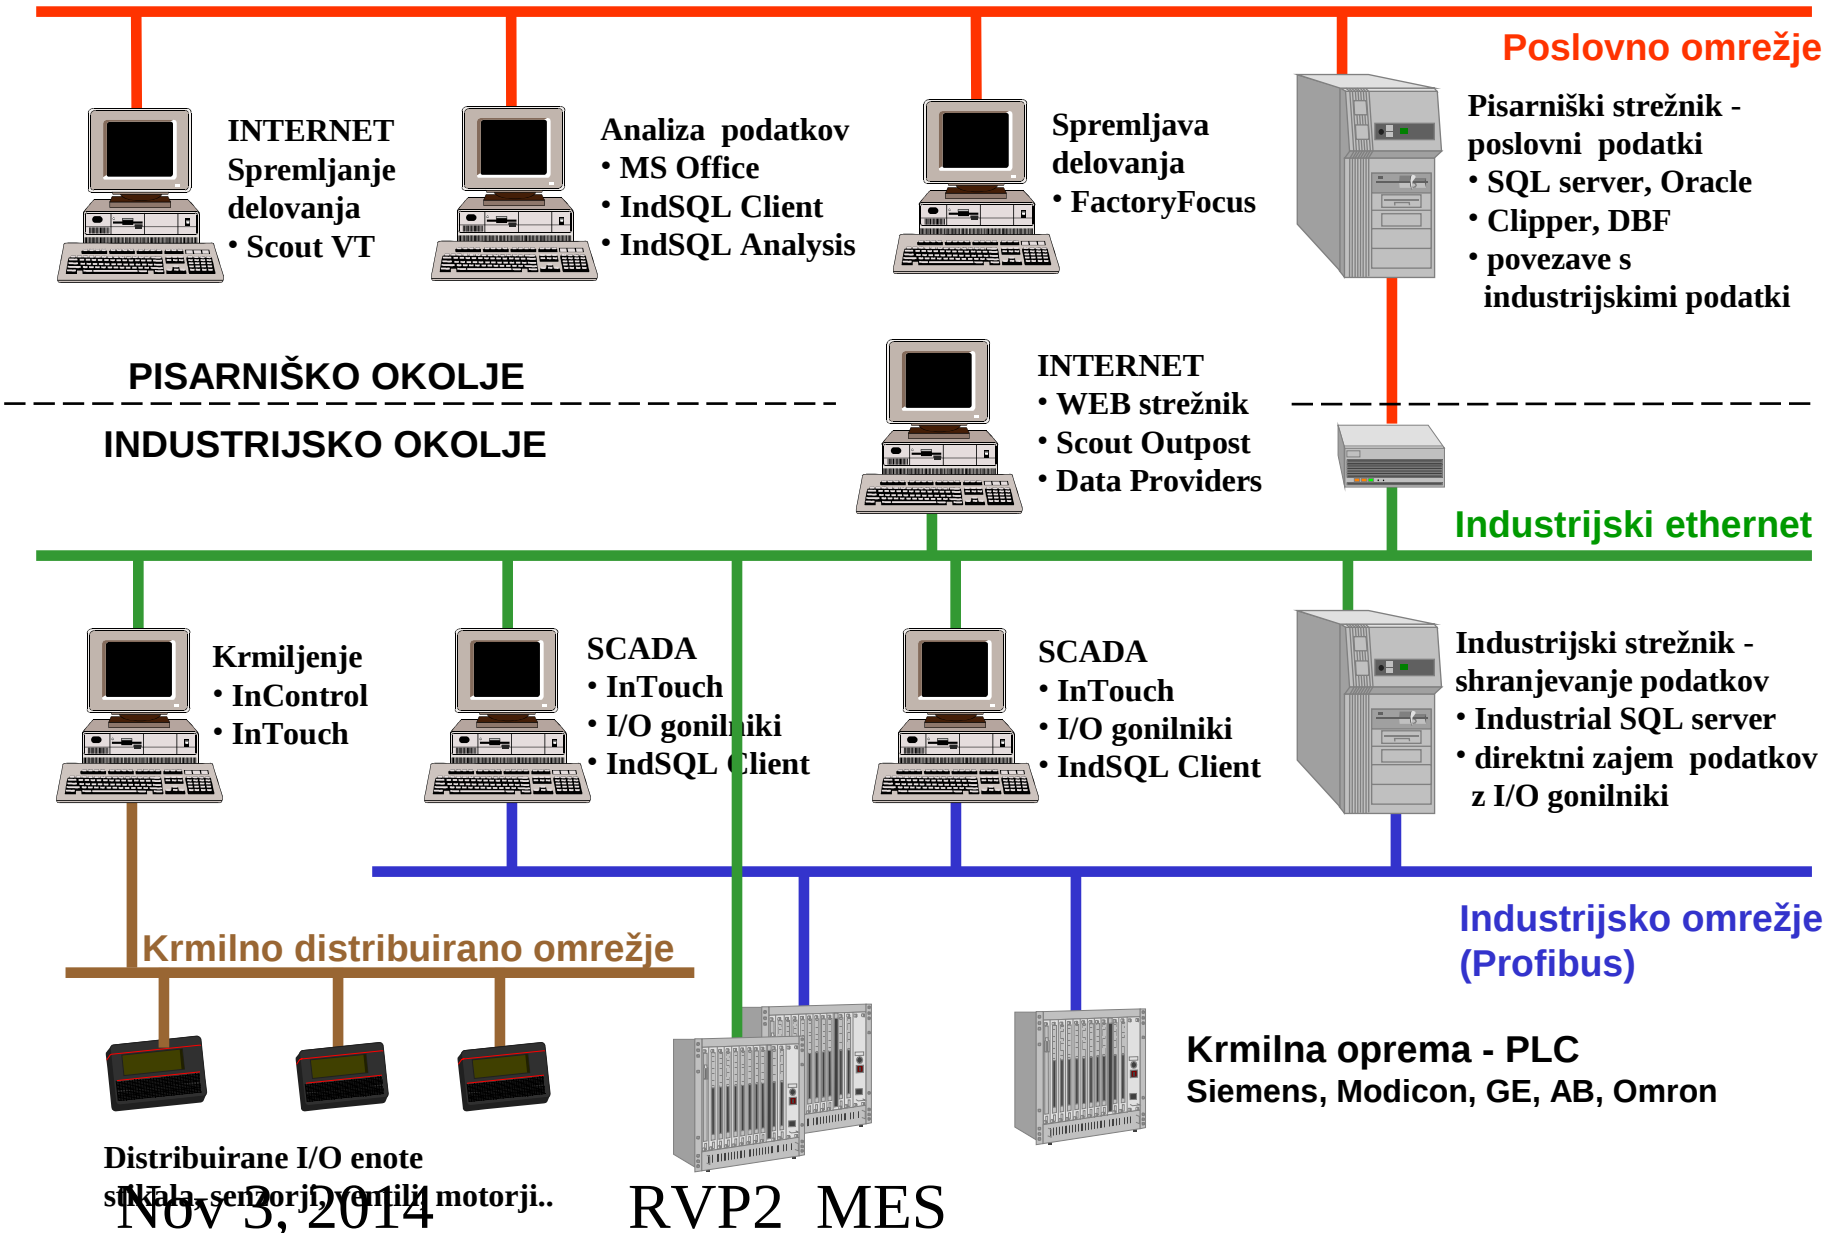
Poslovno omrežje

INTERNET
Spremljanje
delovanja
• Scout VT

Analiza podatkov
• MS Office
• IndSQL Client
• IndSQL Analysis

Spremljava
delovanja
• FactoryFocus

Pisarniški strežnik -
poslovni podatki
• SQL server, Oracle
• Clipper, DBF
• povezave s
industrijskimi podatki

PISARNIŠKO OKOLJE

INDUSTRIJSKO OKOLJE

INTERNET
• WEB strežnik
• Scout Outpost
• Data Providers

Industrijski ethernet

Krmiljenje
• InControl
• InTouch

SCADA
• InTouch
• I/O gonilniki
• IndSQL Client

SCADA
• InTouch
• I/O gonilniki
• IndSQL Client

Industrijski strežnik -
shranjevanje podatkov
• Industrial SQL server
• direktni zajem podatkov
z I/O gonilniki

Industrijsko omrežje
(Profibus)

Krmilno distribuirano omrežje

Krmilna oprema - PLC
Siemens, Modicon, GE, AB, Omron

Distribuirane I/O enote
stikala, senzorji, ventili, motorji..

Nov 3, 2014

RVP2 MES